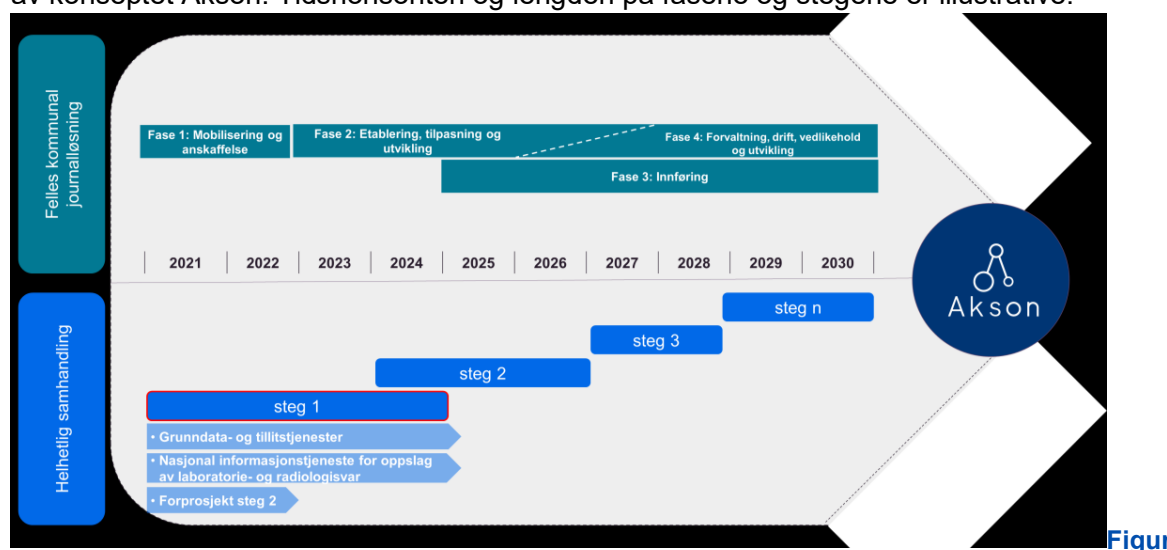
av konseptet Akson. Tidshorisonten og lengden på fasene og stegene er illustrative.

Felles kommunal journalløsning

Fase 1: Mobilisering og anskaffelse

Fase 2: Etablering, tilpasning og utvikling

Fase 4: Forvaltning, drift, vedlikehold og utvikling

Fase 3: Innføring

| 2021 | 2022 | 2023 | 2024 | 2025 | 2026 | 2027 | 2028 | 2029 | 2030 |
|---|---|---|---|---|---|---|---|---|---|

Akson

Helhetlig samhandling

steg n

steg 3

steg 2

steg 1

• Grunndata- og tillitstjenester

• Nasjonal informasjonstjeneste for oppslag av laboratorie- og radiologisvar

• Forprosjekt steg 2

Figur